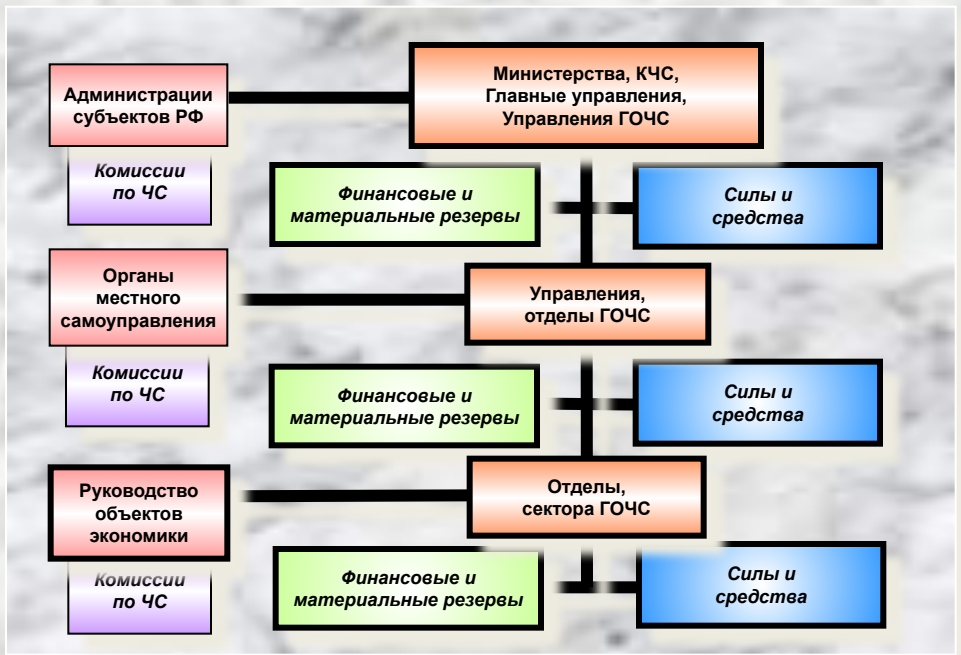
Администрации субъектов РФ

Министерства, КЧС, Главные управления, Управления ГОЧС

Комиссии по ЧС

Финансовые и материальные резервы

Силы и средства

Органы местного самоуправления

Управления, отделы ГОЧС

Комиссии по ЧС

Финансовые и материальные резервы

Силы и средства

Руководство объектов экономики

Отделы, сектора ГОЧС

Комиссии по ЧС

Финансовые и материальные резервы

Силы и средства